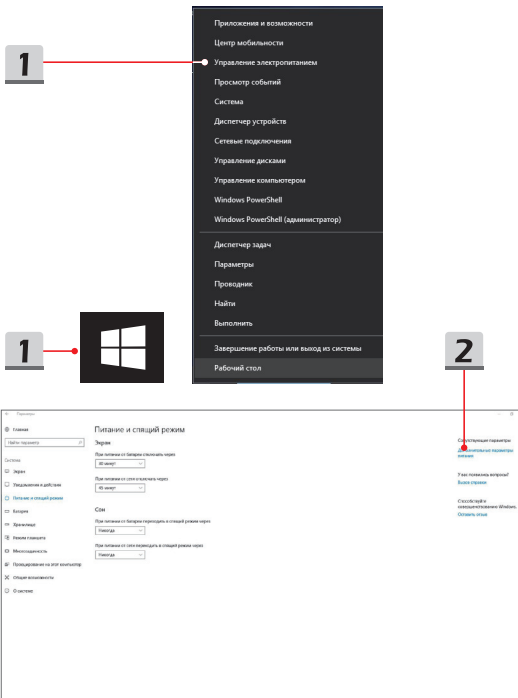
1

Приложения и возможности
Центр мобильности
Управление электропитанием
Просмотр событий
Система
Диспетчер устройств
Сетевые подключения
Управление дисками
Управление компьютером
Windows PowerShell
Windows PowerShell (администратор)
Диспетчер задач
Параметры
Проводник
Найти
Выполнить
Завершение работы или выход из системы
Рабочий стол

1

2

Параметры

Главная
Найти параметр
Система
Экран
Уведомления и действия
Питание и спящий режим
Батарея
Хранилище
Режим планшета
Многозадачность
Проецирование на этот компьютер
Общие возможности
О системе

Питание и спящий режим

Экран
При питании от батареи отключать через
10 минут
При питании от сети отключать через
15 минут

Сон
При питании от батареи переходить в спящий режим через
Никогда
При питании от сети переходить в спящий режим через
Никогда

Сопутствующие параметры
Дополнительные параметры питания

У вас появились вопросы?
Получить помощь

Способствуйте совершенствованию Windows.
Оставить отзыв